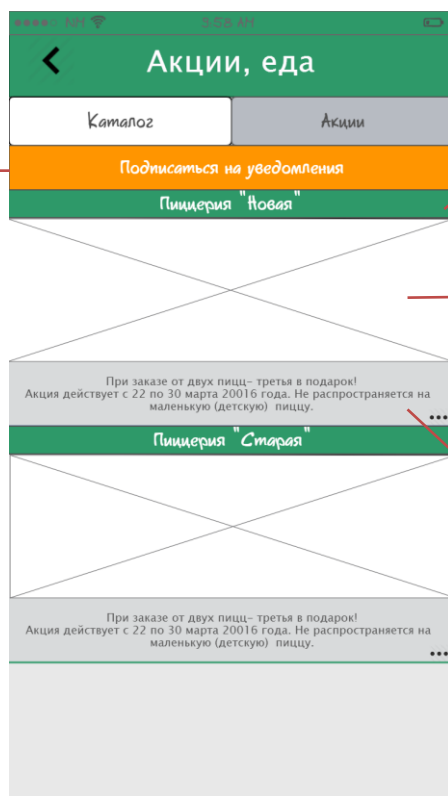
●●●●○ MH 3:58 AM

<

Акции, еда

Каталог

Акции

Подписаться на уведомления

Пиццерия "Новая"

При заказе от двух пицц- третья в подарок!
Акция действует с 22 по 30 марта 20016 года. Не распространяется на маленькую (детскую) пиццу.

...

Пиццерия "Старая"

При заказе от двух пицц- третья в подарок!
Акция действует с 22 по 30 марта 20016 года. Не распространяется на маленькую (детскую) пиццу.

...